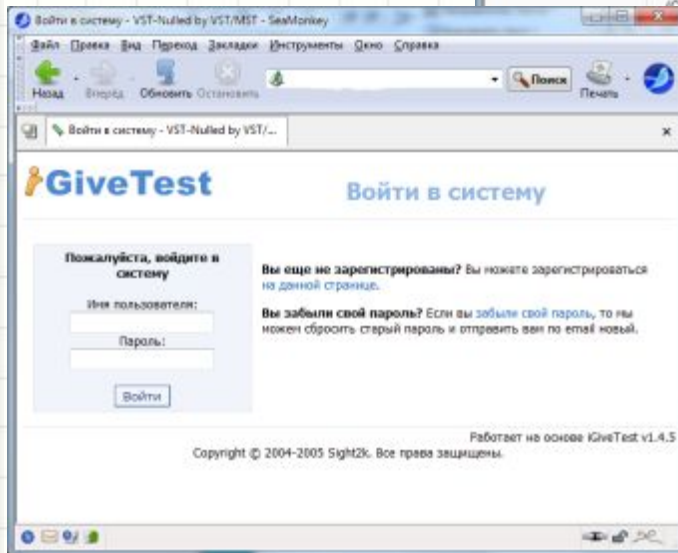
Войти в систему - VST-Nulled by VST/MST - SeaMonkey

Файл Правка Вид Переход Закладки Инструменты Окно Справка

Назад Вперёд Обновить Остановить

Поиск

Печать

Войти в систему - VST-Nulled by VST/...

iGiveTest

Войти в систему

Пожалуйста, войдите в систему

Имя пользователя:

Пароль:

Войти

Вы еще не зарегистрированы? Вы можете зарегистрироваться на данной странице.

Вы забыли свой пароль? Если вы забыли свой пароль, то мы можем сбросить старый пароль и отправить вам по email новый.

Работает на основе iGiveTest v1.4.5

Copyright © 2004-2005 Sight2k. Все права защищены.